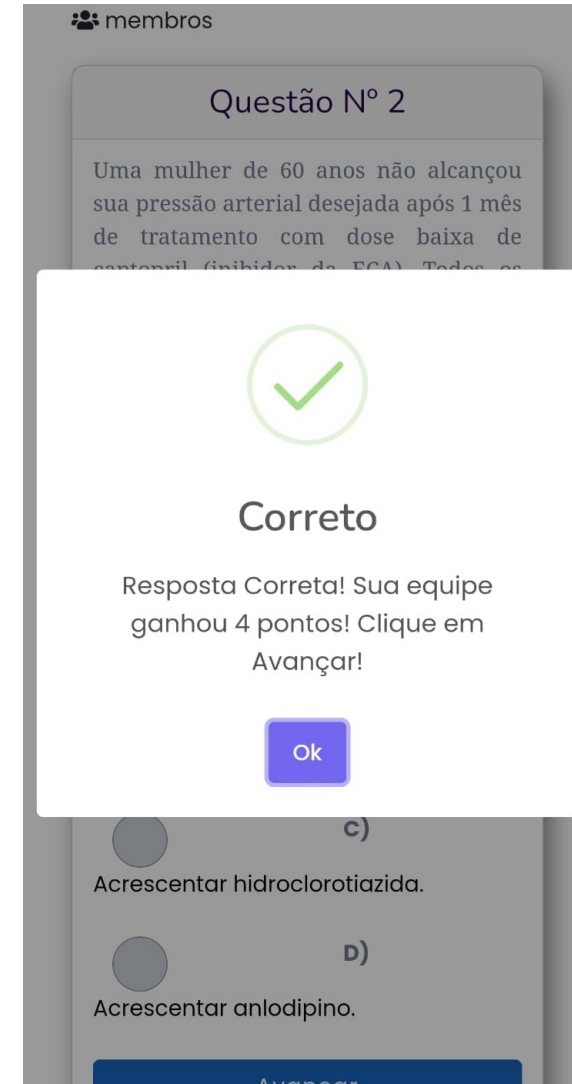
membros

Questão Nº 2

Uma mulher de 60 anos não alcançou sua pressão arterial desejada após 1 mês de tratamento com dose baixa de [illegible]

Correto

Resposta Correta! Sua equipe ganhou 4 pontos! Clique em Avançar!

Ok

C)

Acrescentar hidroclorotiazida.

D)

Acrescentar anlodipino.

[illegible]